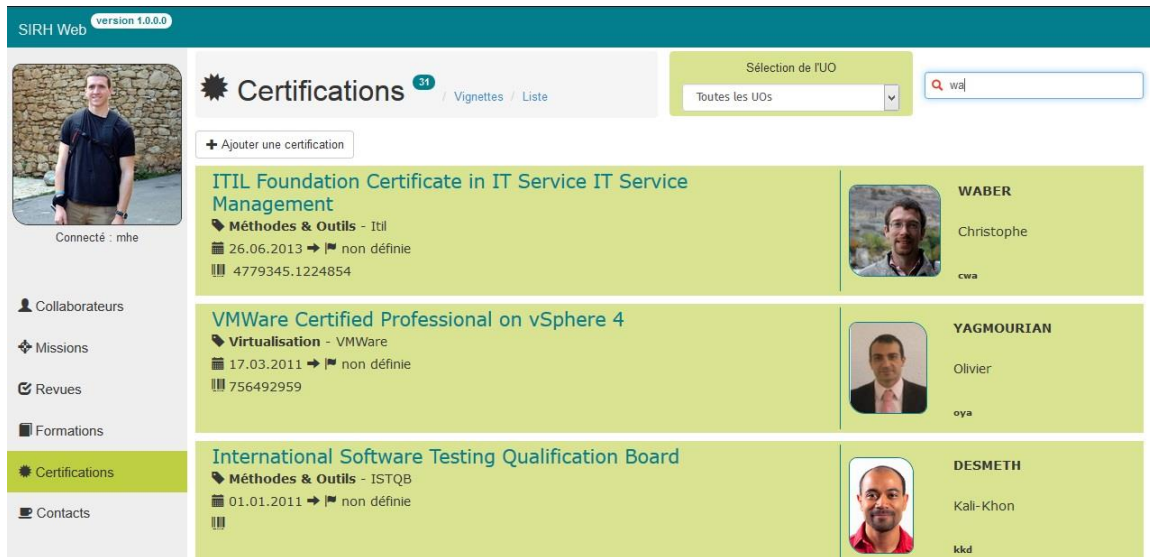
SIRH Web version 1.0.0.0

Connecté : mhe

Collaborateurs

Missions

Revues

Formations

Certifications

Contacts

Certifications 31 / Vignettes / Liste

Sélection de l'UO

Toutes les UOs

wa

+ Ajouter une certification

ITIL Foundation Certificate in IT Service IT Service Management

Méthodes & Outils - Itil

26.06.2013 → non définie

4779345.1224854

WABER

Christophe

cwa

VMWare Certified Professional on vSphere 4

Virtualisation - VMWare

17.03.2011 → non définie

756492959

YAGMOURIAN

Olivier

oya

International Software Testing Qualification Board

Méthodes & Outils - ISTQB

01.01.2011 → non définie

DESMETH

Kali-Khon

kkd